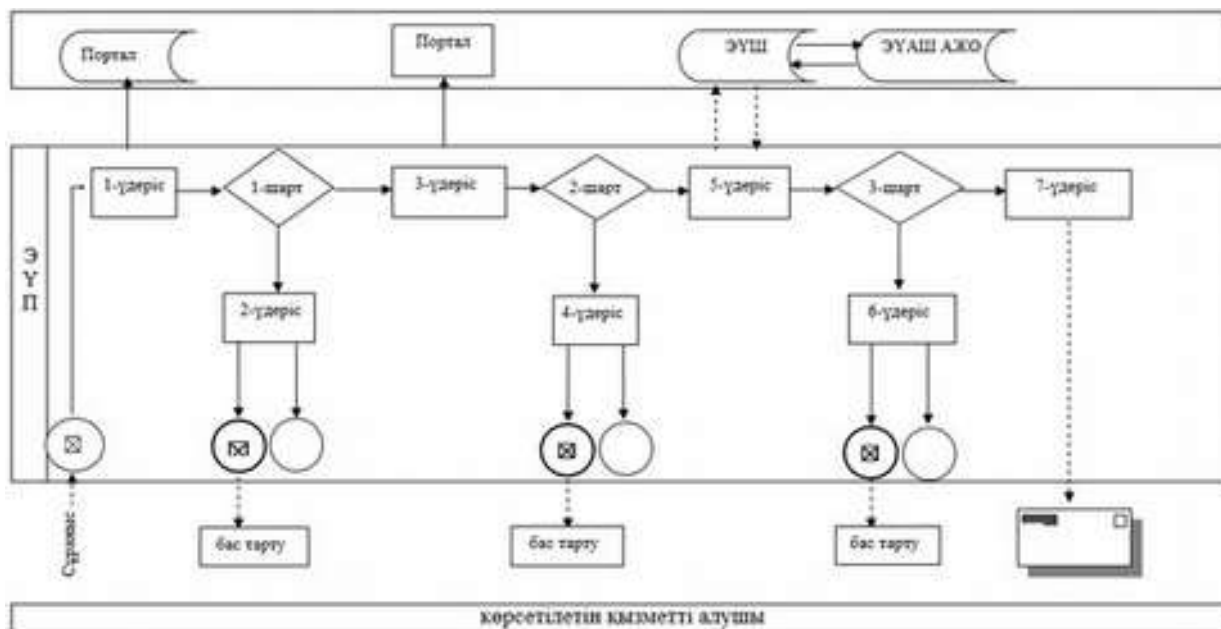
Портал

Портал

ЭҮШ

ЭҮАШ АЖО

Э
Ү
П

1-үдеріс

1-шарт

3-үдеріс

2-шарт

5-үдеріс

3-шарт

7-үдеріс

2-үдеріс

4-үдеріс

6-үдеріс

Сұраныс

бас тарту

бас тарту

бас тарту

көрсетілетін қызметті алушы